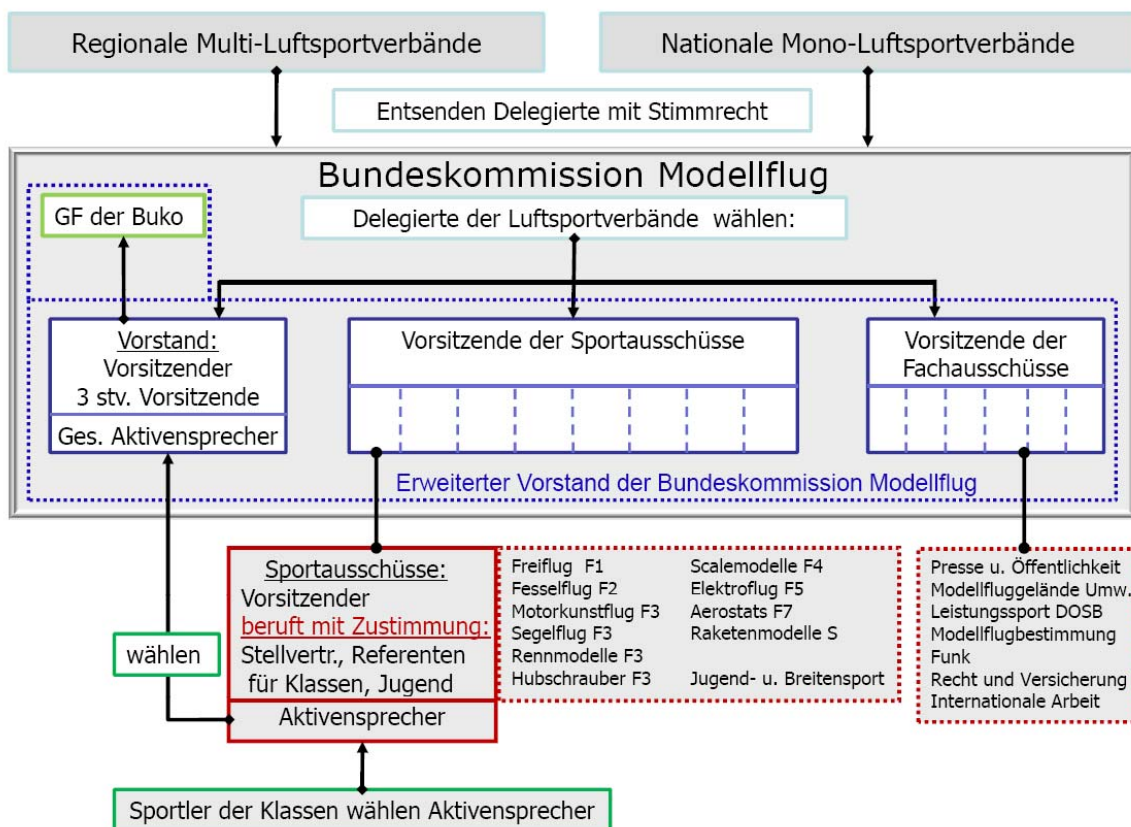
Regionale Multi-Luftsportverbände

Nationale Mono-Luftsportverbände

Entsenden Delegierte mit Stimmrecht

Bundeskommission Modellflug

GF der Buko

Delegierte der Luftsportverbände wählen:

Vorstand:
Vorsitzender
3 stv. Vorsitzende

Ges. Aktivensprecher

Vorsitzende der Sportausschüsse

Vorsitzende der Fachausschüsse

Erweiterter Vorstand der Bundeskommission Modellflug

Sportausschüsse:
Vorsitzender
beruft mit Zustimmung:
Stellvertr., Referenten für Klassen, Jugend

Aktivensprecher

Freiflug F1
Fesselflug F2
Motorkunstflug F3
Segelflug F3
Rennmodelle F3
Hubschrauber F3

Scalemodelle F4
Elektroflug F5
Aerostats F7
Raketenmodelle S

Jugend- u. Breitensport

Presse u. Öffentlichkeit
Modellfluggelände Umw.
Leistungssport DOSB
Modellflugbestimmung
Funk
Recht und Versicherung
Internationale Arbeit

wählen

Sportler der Klassen wählen Aktivensprecher